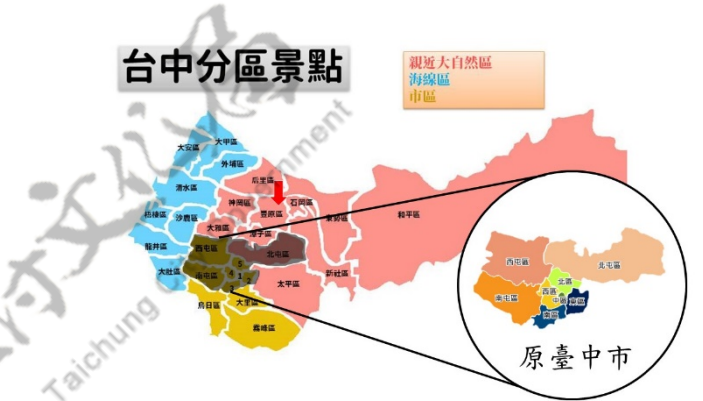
台中分區景點

親近大自然區
海線區
市區

大安區
大甲區
外埔區
清水區
后里區
神岡區
豐原區
石岡區
東勢區
和平區
梧棲區
沙鹿區
大雅區
潭子區
龍井區
西屯區
北屯區
大肚區
南屯區
太平區
新社區
烏日區
大里區
霧峰區

西屯區
北屯區
南屯區
北區
西區
中區
東區
南區

原臺中市

Taichung
ment